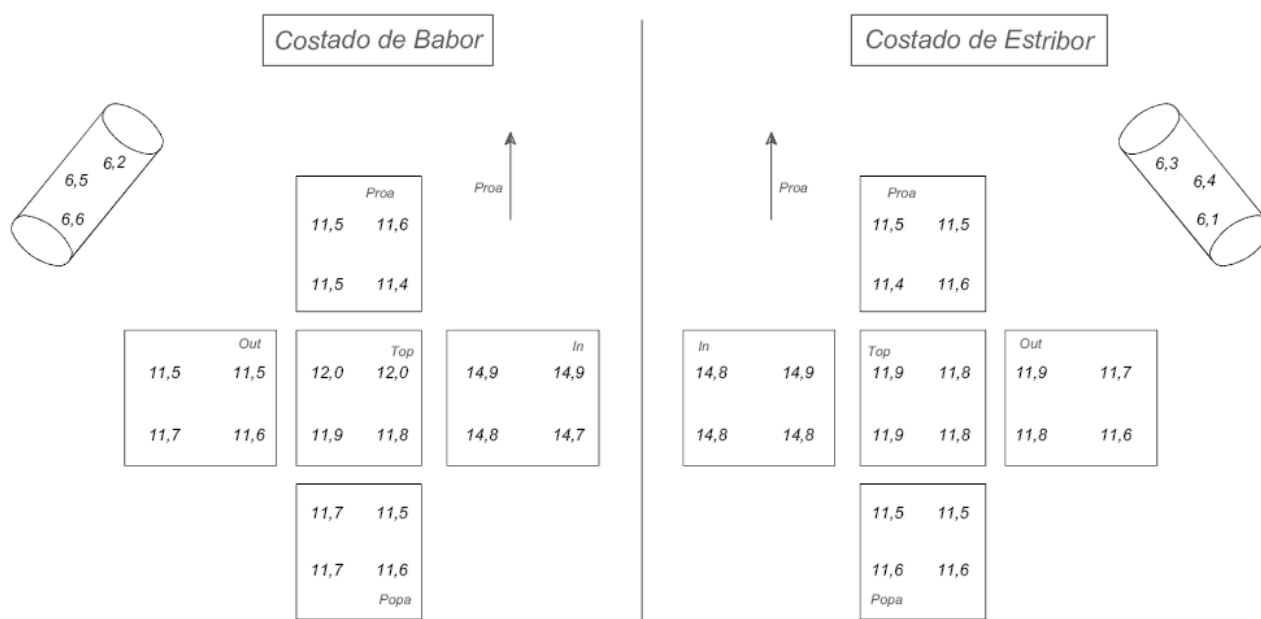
Costado de Babor

6,2
6,5
6,6

Proa

Proa
11,5 11,6
11,5 11,4

Out
11,5 11,5
11,7 11,6

Top
12,0 12,0
11,9 11,8

In
14,9 14,9
14,8 14,7

11,7 11,5
11,7 11,6
Popa

Costado de Estribor

Proa

6,3
6,4
6,1

Proa
11,5 11,5
11,4 11,6

In
14,8 14,9
14,8 14,8

Top
11,9 11,8
11,9 11,8

Out
11,9 11,7
11,8 11,6

11,5 11,5
11,6 11,6
Popa